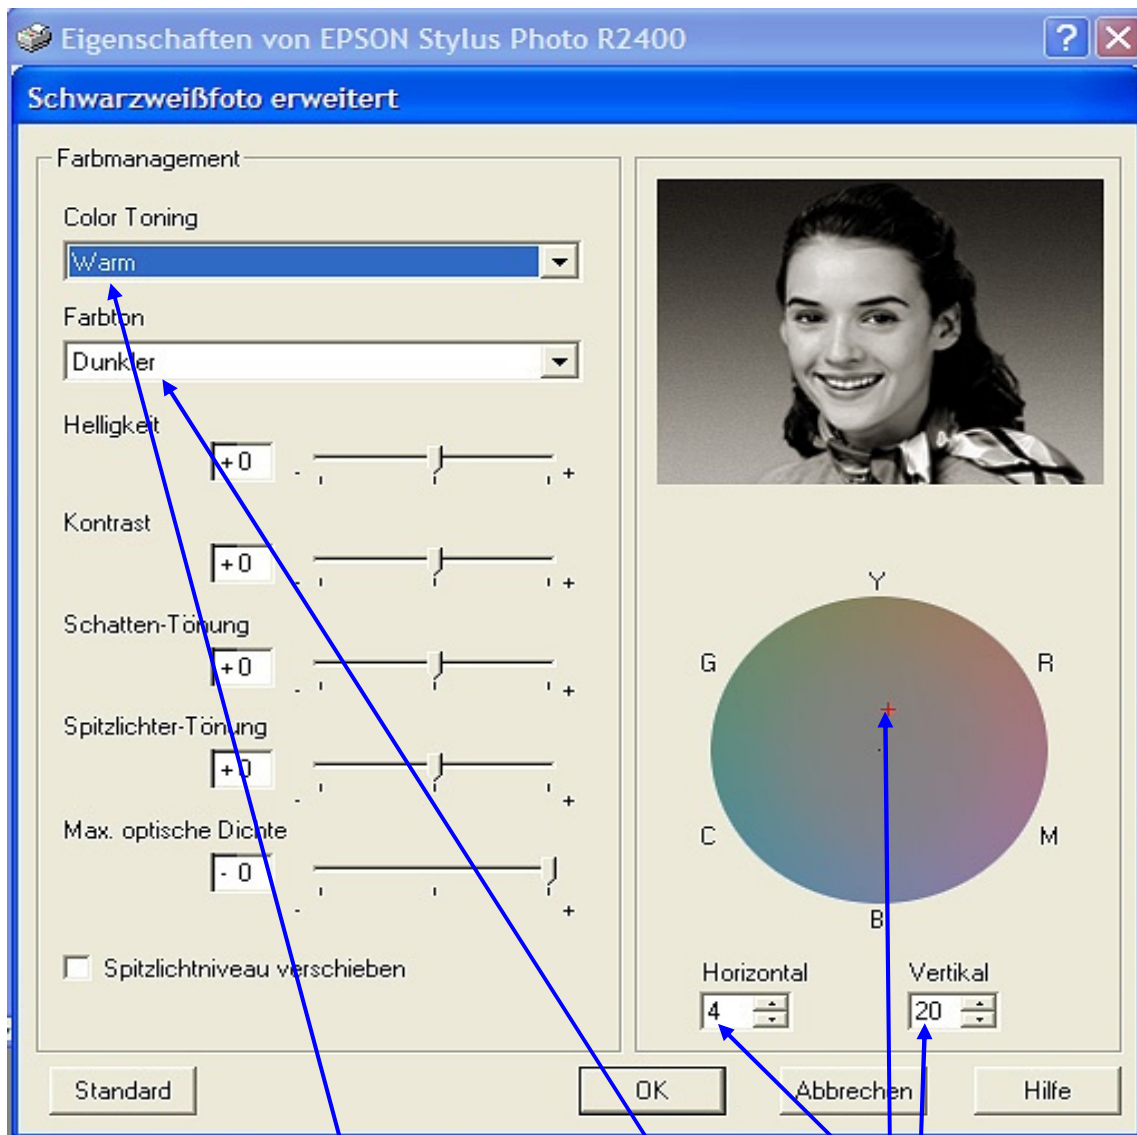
Eigenschaften von EPSON Stylus Photo R2400

Schwarzweißfoto erweitert

Farbmanagement

Color Toning

Warm

Farbton

Dunkler

Helligkeit

+0

- +

Kontrast

+0

- +

Schatten-Tönung

+0

- +

Spitzlichter-Tönung

+0

- +

Max. optische Dichte

- 0

- +

Spitzlichtniveau verschieben

Y

G

R

C

M

B

Horizontal

4

Vertikal

20

Standard

OK

Abbrechen

Hilfe